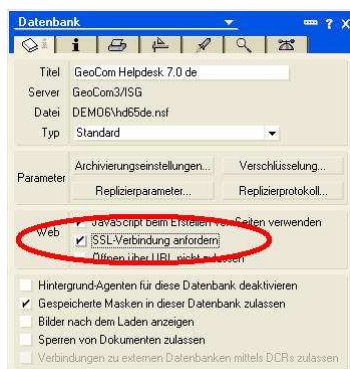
Datenbank

? X

Titel GeoCom Helpdesk 7.0 de

Server GeoCom3/ISG

Datei DEMO6\hd65de.nsf

Typ Standard

Parameter

Archivierungseinstellungen...

Verschlüsselung...

Replizierparameter...

Replizierprotokoll...

Web

✔ JavaScript beim Erstellen von Seiten verwenden

✔ SSL-Verbindung anfordern

Öffnen über URL nicht zulassen

Hintergrund-Agenten für diese Datenbank deaktivieren

✔ Gespeicherte Masken in dieser Datenbank zulassen

Bilder nach dem Laden anzeigen

Sperren von Dokumenten zulassen

Verbindungen zu externen Datenbanken mittels DCRs zulassen